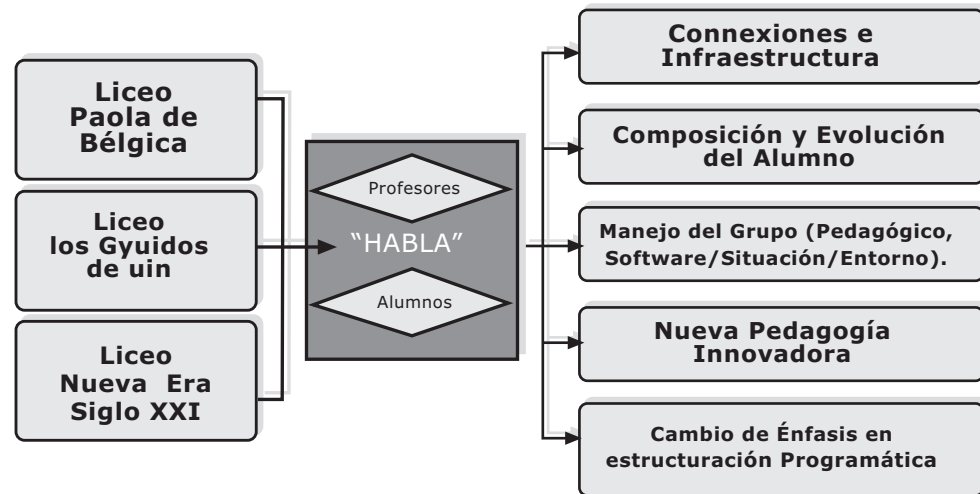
Liceo Paola de Bélgica

Liceo los Gyuidos de uin

Liceo Nueva Era Siglo XXI

Profesores

"HABLA"

Alumnos

Connexiones e Infraestructura

Composición y Evolución del Alumno

Manejo del Grupo (Pedagógico, Software/Situación/Entorno).

Nueva Pedagogía Innovadora

Cambio de Énfasis en estructuración Programática